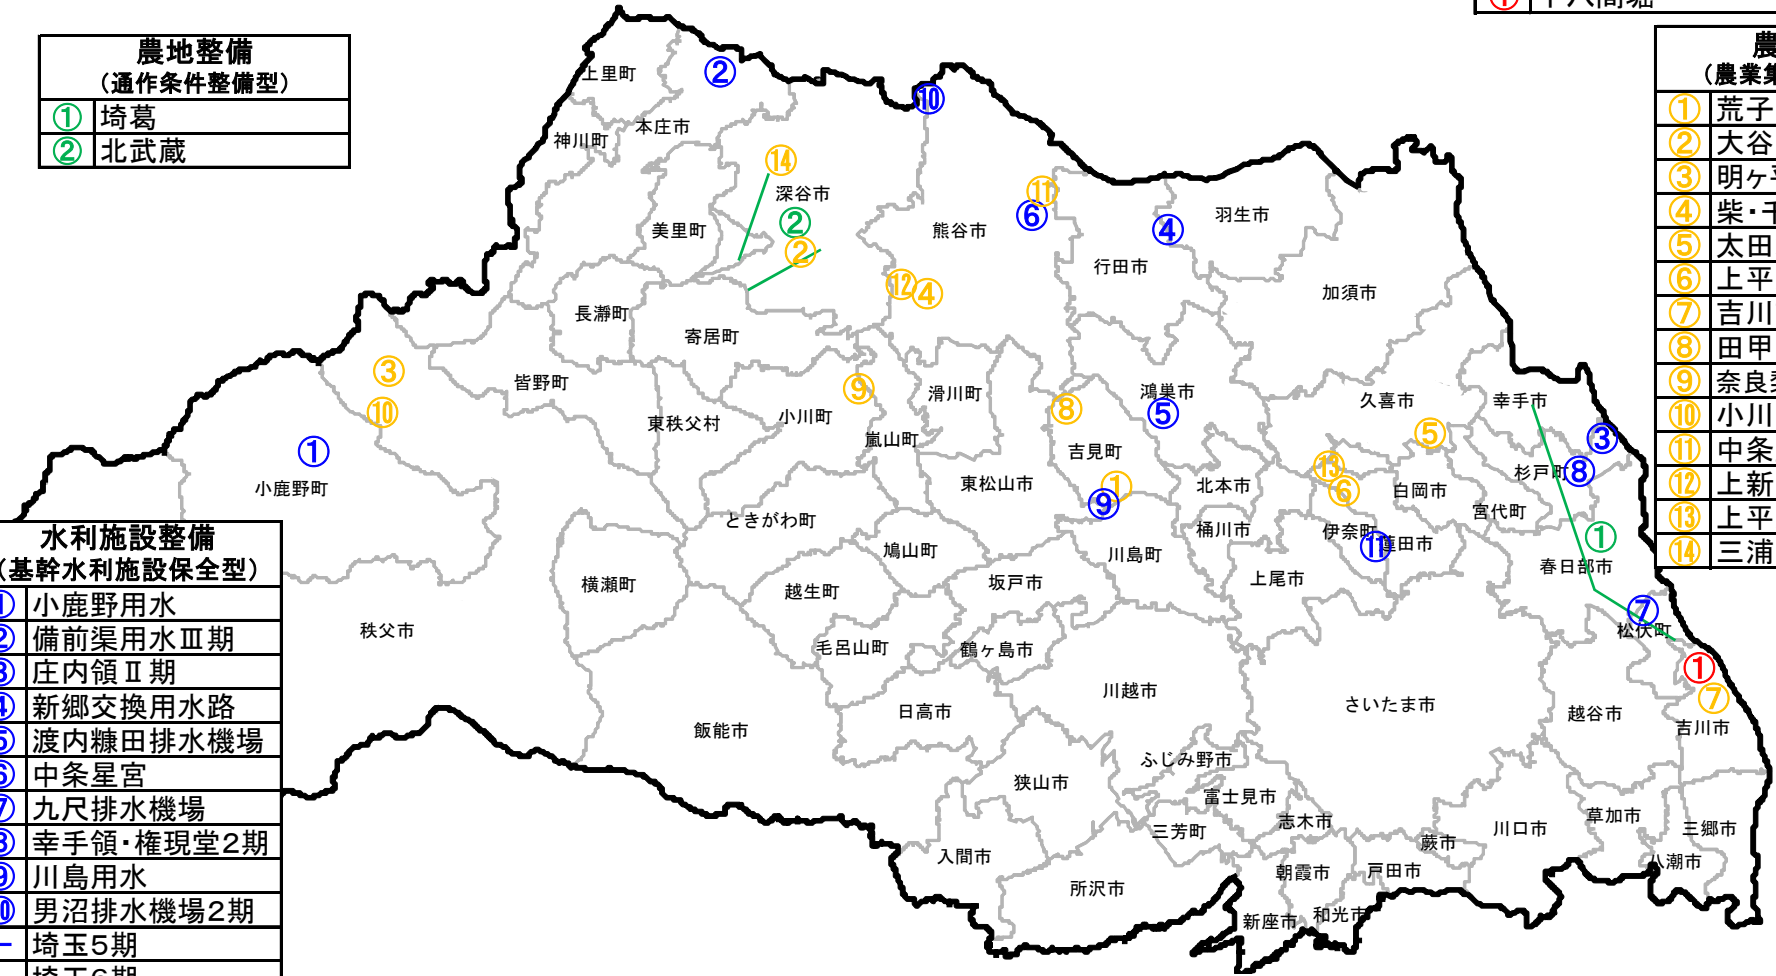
農地整備
(通作条件整備型)
| ① | 埼葛 |
|---|---|
| ② | 北武蔵 |

水利施設整備
(基幹水利施設保全型)
| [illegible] | 小鹿野用水 |
|---|---|
| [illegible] | 備前渠用水Ⅲ期 |
| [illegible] | 庄内領Ⅱ期 |
| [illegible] | 新郷交換用水路 |
| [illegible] | 渡内糠田排水機場 |
| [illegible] | 中条星宮 |
| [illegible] | 九尺排水機場 |
| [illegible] | 幸手領・権現堂2期 |
| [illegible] | 川島用水 |
| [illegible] | 男沼排水機場2期 |
| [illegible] | 埼玉5期 |
| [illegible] | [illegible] |

農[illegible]
(農業集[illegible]
| ① | 荒子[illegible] |
|---|---|
| ② | 大谷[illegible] |
| ③ | 明ヶ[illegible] |
| ④ | 柴・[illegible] |
| ⑤ | 太田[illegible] |
| ⑥ | 上平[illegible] |
| ⑦ | 吉川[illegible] |
| ⑧ | 田甲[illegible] |
| ⑨ | 奈良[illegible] |
| ⑩ | 小川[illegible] |
| ⑪ | 中条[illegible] |
| ⑫ | 上新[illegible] |
| ⑬ | 上平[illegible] |
| ⑭ | 三浦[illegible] |

上里町 ② 神川町 本庄市 ⑩ ⑭ 深谷市 ② ② ⑪ ⑥ ④ 羽生市 美里町 熊谷市 行田市 ⑫④ 加須市 長瀞町 寄居町 ③ ⑩ 皆野町 ⑨ 滑川町 ⑧ 鴻巣市 ⑤ 久喜市 幸手市 ⑤ ③ 東秩父村 小川町 嵐山町 吉見町 ① 小鹿野町 ① ⑬ 杉戸町 ⑧ 東松山市 ⑨ 北本市 ⑥ 白岡市 ときがわ町 桶川市 伊奈町 ⑪ 蓮田市 宮代町 ① 鳩山町 川島町 上尾市 春日部市 横瀬町 越生町 坂戸市 ⑦ 秩父市 松伏町 毛呂山町 鶴ヶ島市 ① ⑦ 川越市 さいたま市 越谷市 吉川市 日高市 飯能市 ふじみ野市 狭山市 富士見市 志木市 三芳町 草加市 三郷市 蕨市 川口市 入間市 八潮市 朝霞市 戸田市 所沢市 新座市 和光市